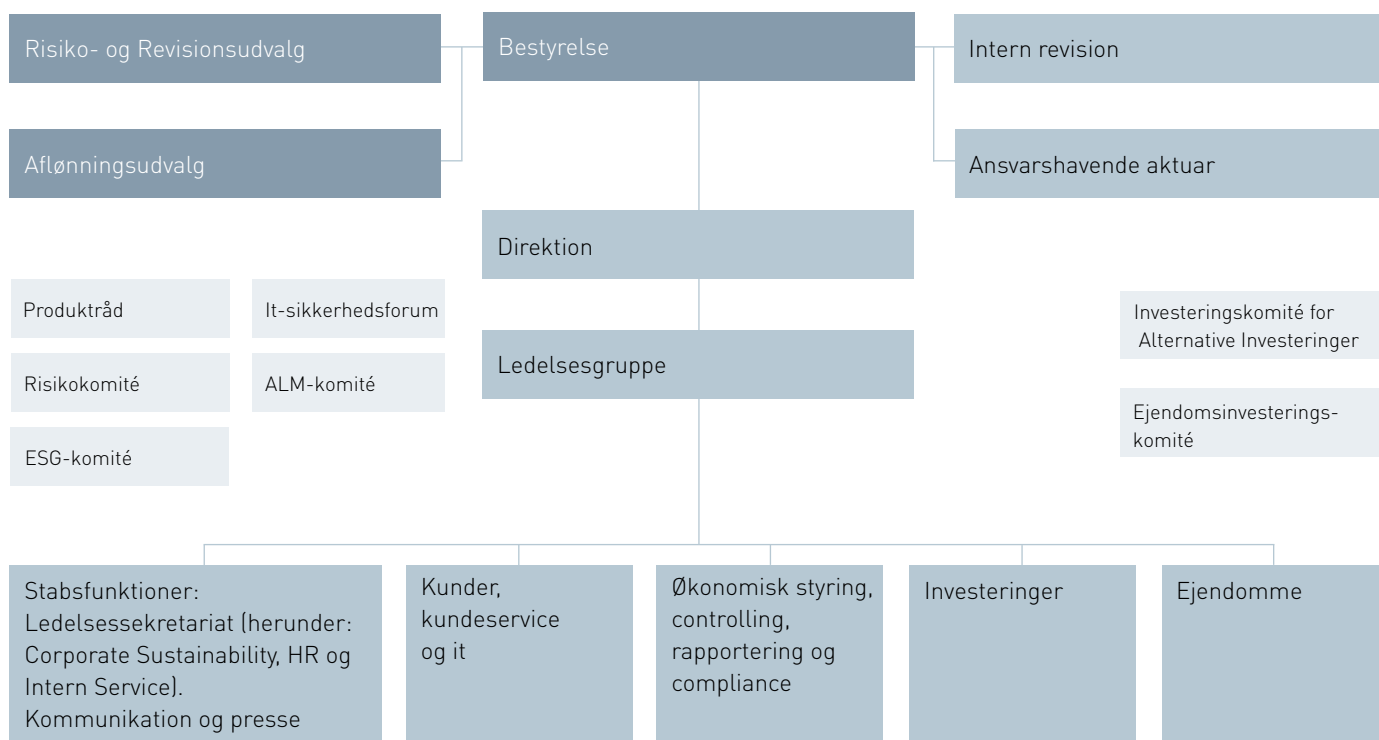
Risiko- og Revisionsudvalg

Bestyrelse

Intern revision

Aflønningsudvalg

Ansvarshavende aktuar

Direktion

Produktråd

It-sikkerhedsforum

Risikokomité

ALM-komité

ESG-komité

Ledelsesgruppe

Investeringskomité for Alternative Investeringer

Ejendomsinvesteringskomité

Stabsfunktioner: Ledelsessekretariat (herunder: Corporate Sustainability, HR og Intern Service). Kommunikation og presse

Kunder, kundeservice og it

Økonomisk styring, controlling, rapportering og compliance

Investeringer

Ejendomme